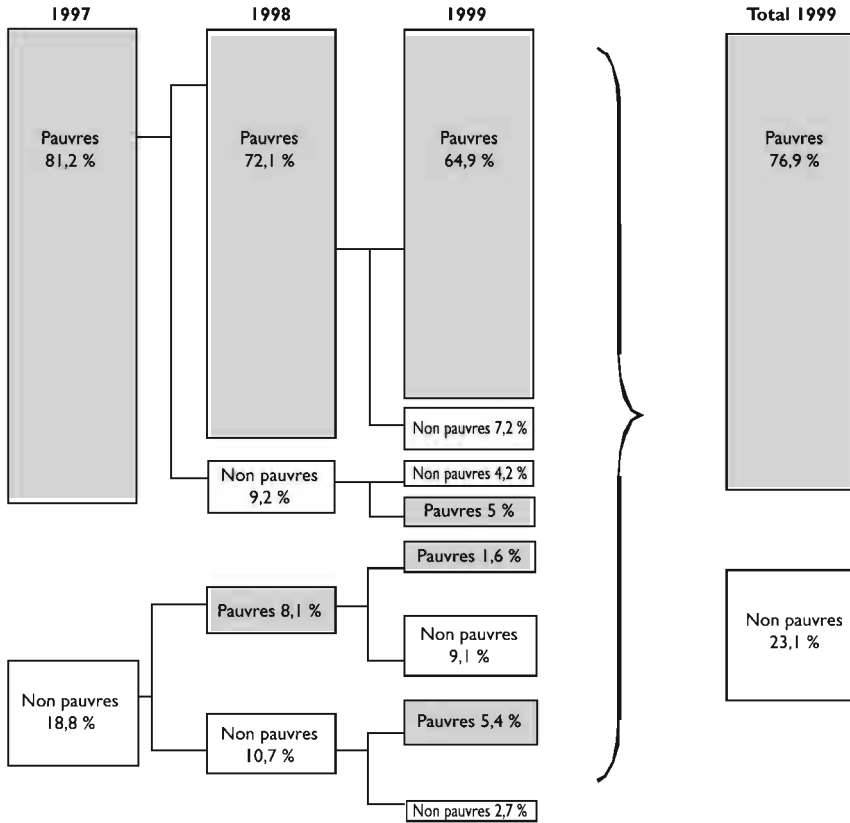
1997

1998

1999

Total 1999

Pauvres
81,2 %

Pauvres
72,1 %

Pauvres
64,9 %

Pauvres
76,9 %

Non pauvres 7,2 %

Non pauvres
9,2 %

Non pauvres 4,2 %

Pauvres 5 %

Pauvres 1,6 %

Pauvres 8,1 %

Non pauvres
9,1 %

Non pauvres
23,1 %

Non pauvres
18,8 %

Non pauvres
10,7 %

Pauvres 5,4 %

Non pauvres 2,7 %